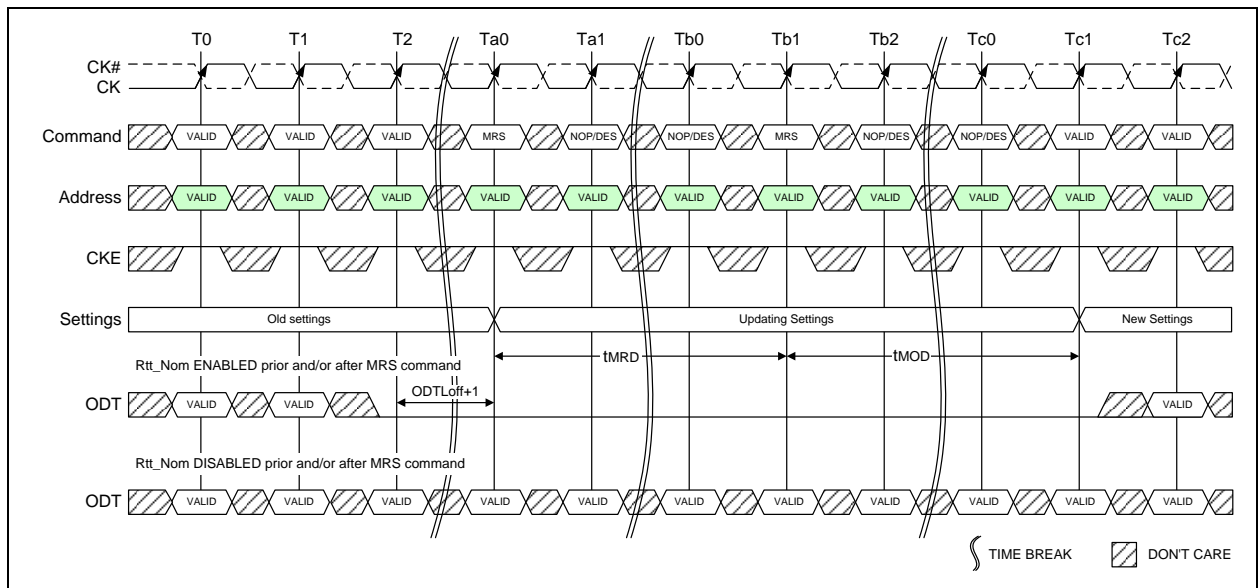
T0 T1 T2 Ta0 Ta1 Tb0 Tb1 Tb2 Tc0 Tc1 Tc2

CK#
CK

Command VALID VALID VALID MRS NOP/DES NOP/DES MRS NOP/DES NOP/DES VALID VALID

Address VALID VALID VALID VALID VALID VALID VALID VALID VALID VALID VALID

CKE

Settings Old settings Updating Settings New Settings

Rtt_Nom ENABLED prior and/or after MRS command

tMRD tMOD

ODTLoff+1

ODT VALID VALID VALID

Rtt_Nom DISABLED prior and/or after MRS command

ODT VALID VALID VALID VALID VALID VALID VALID VALID VALID VALID VALID

TIME BREAK DON'T CARE